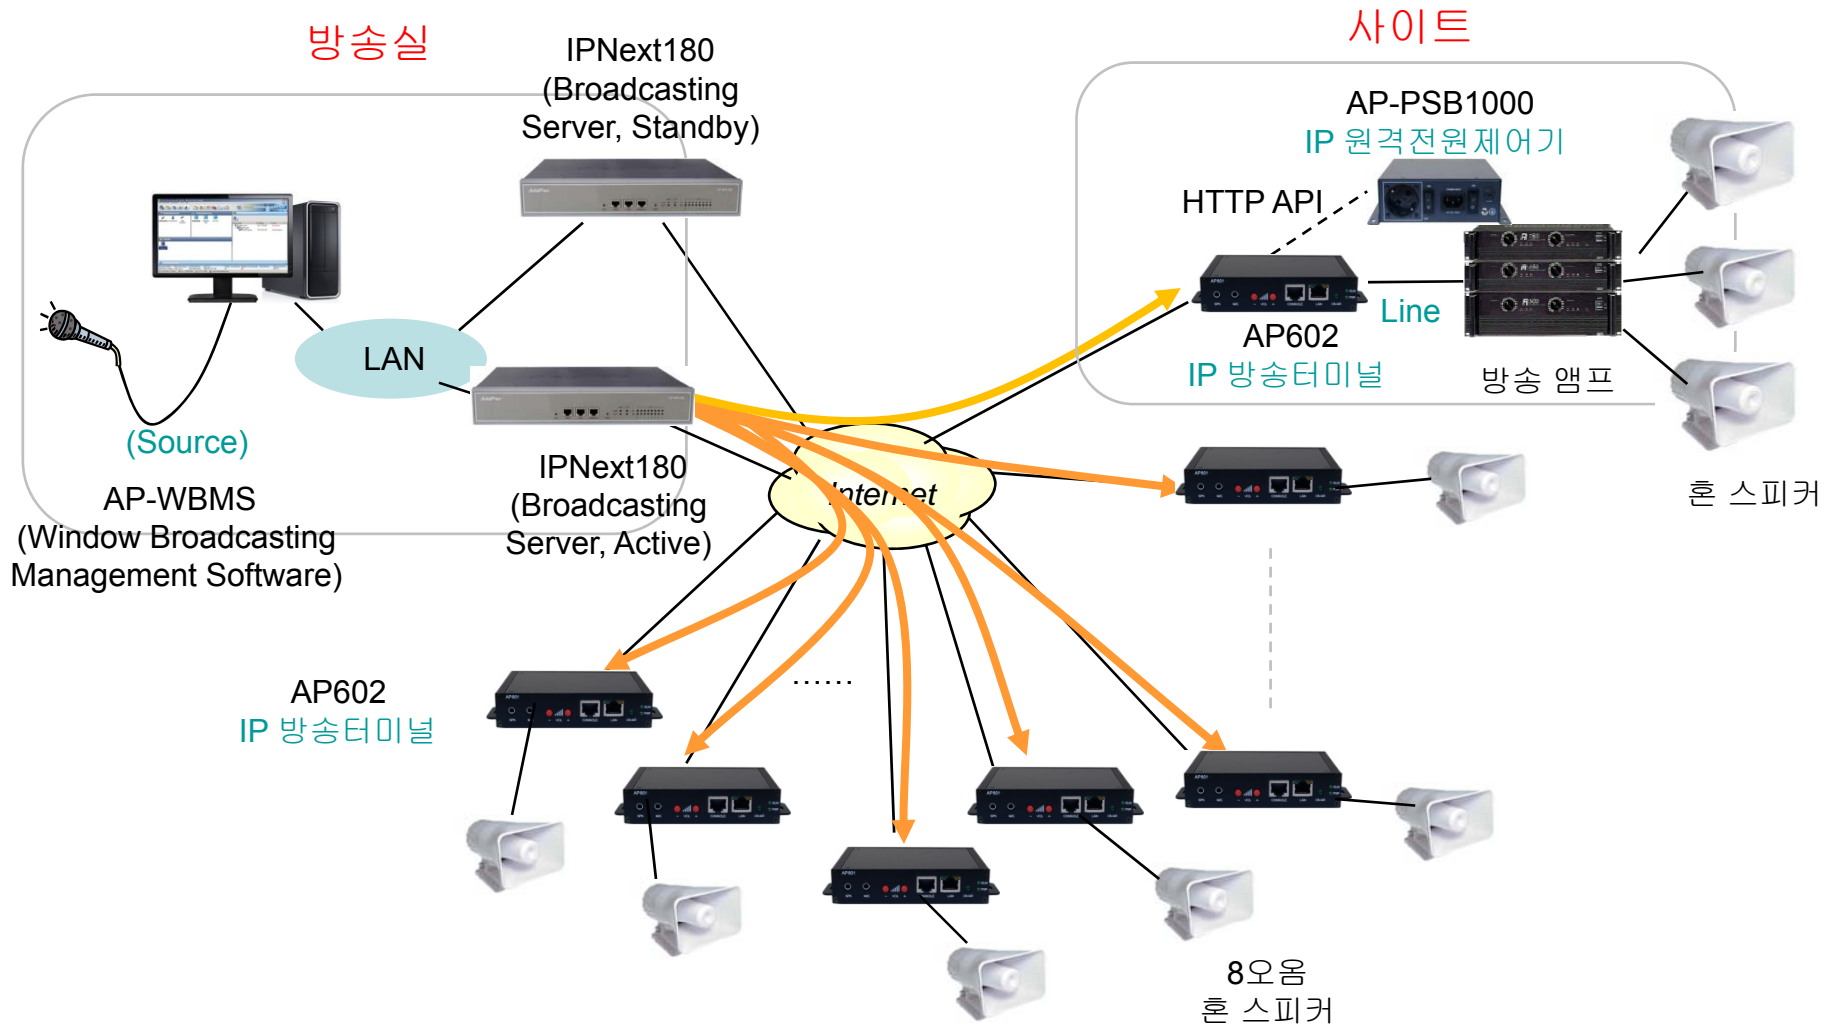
방송실

IPNext180
(Broadcasting
Server, Standby)

사이트

AP-PSB1000
IP 원격전원제어기

HTTP API

LAN

AP602
IP 방송터미널

Line

방송 앰프

(Source)

AP-WBMS
(Window Broadcasting
Management Software)

IPNext180
(Broadcasting
Server, Active)

Internet

혼 스피커

AP602
IP 방송터미널

......

8오옴
혼 스피커